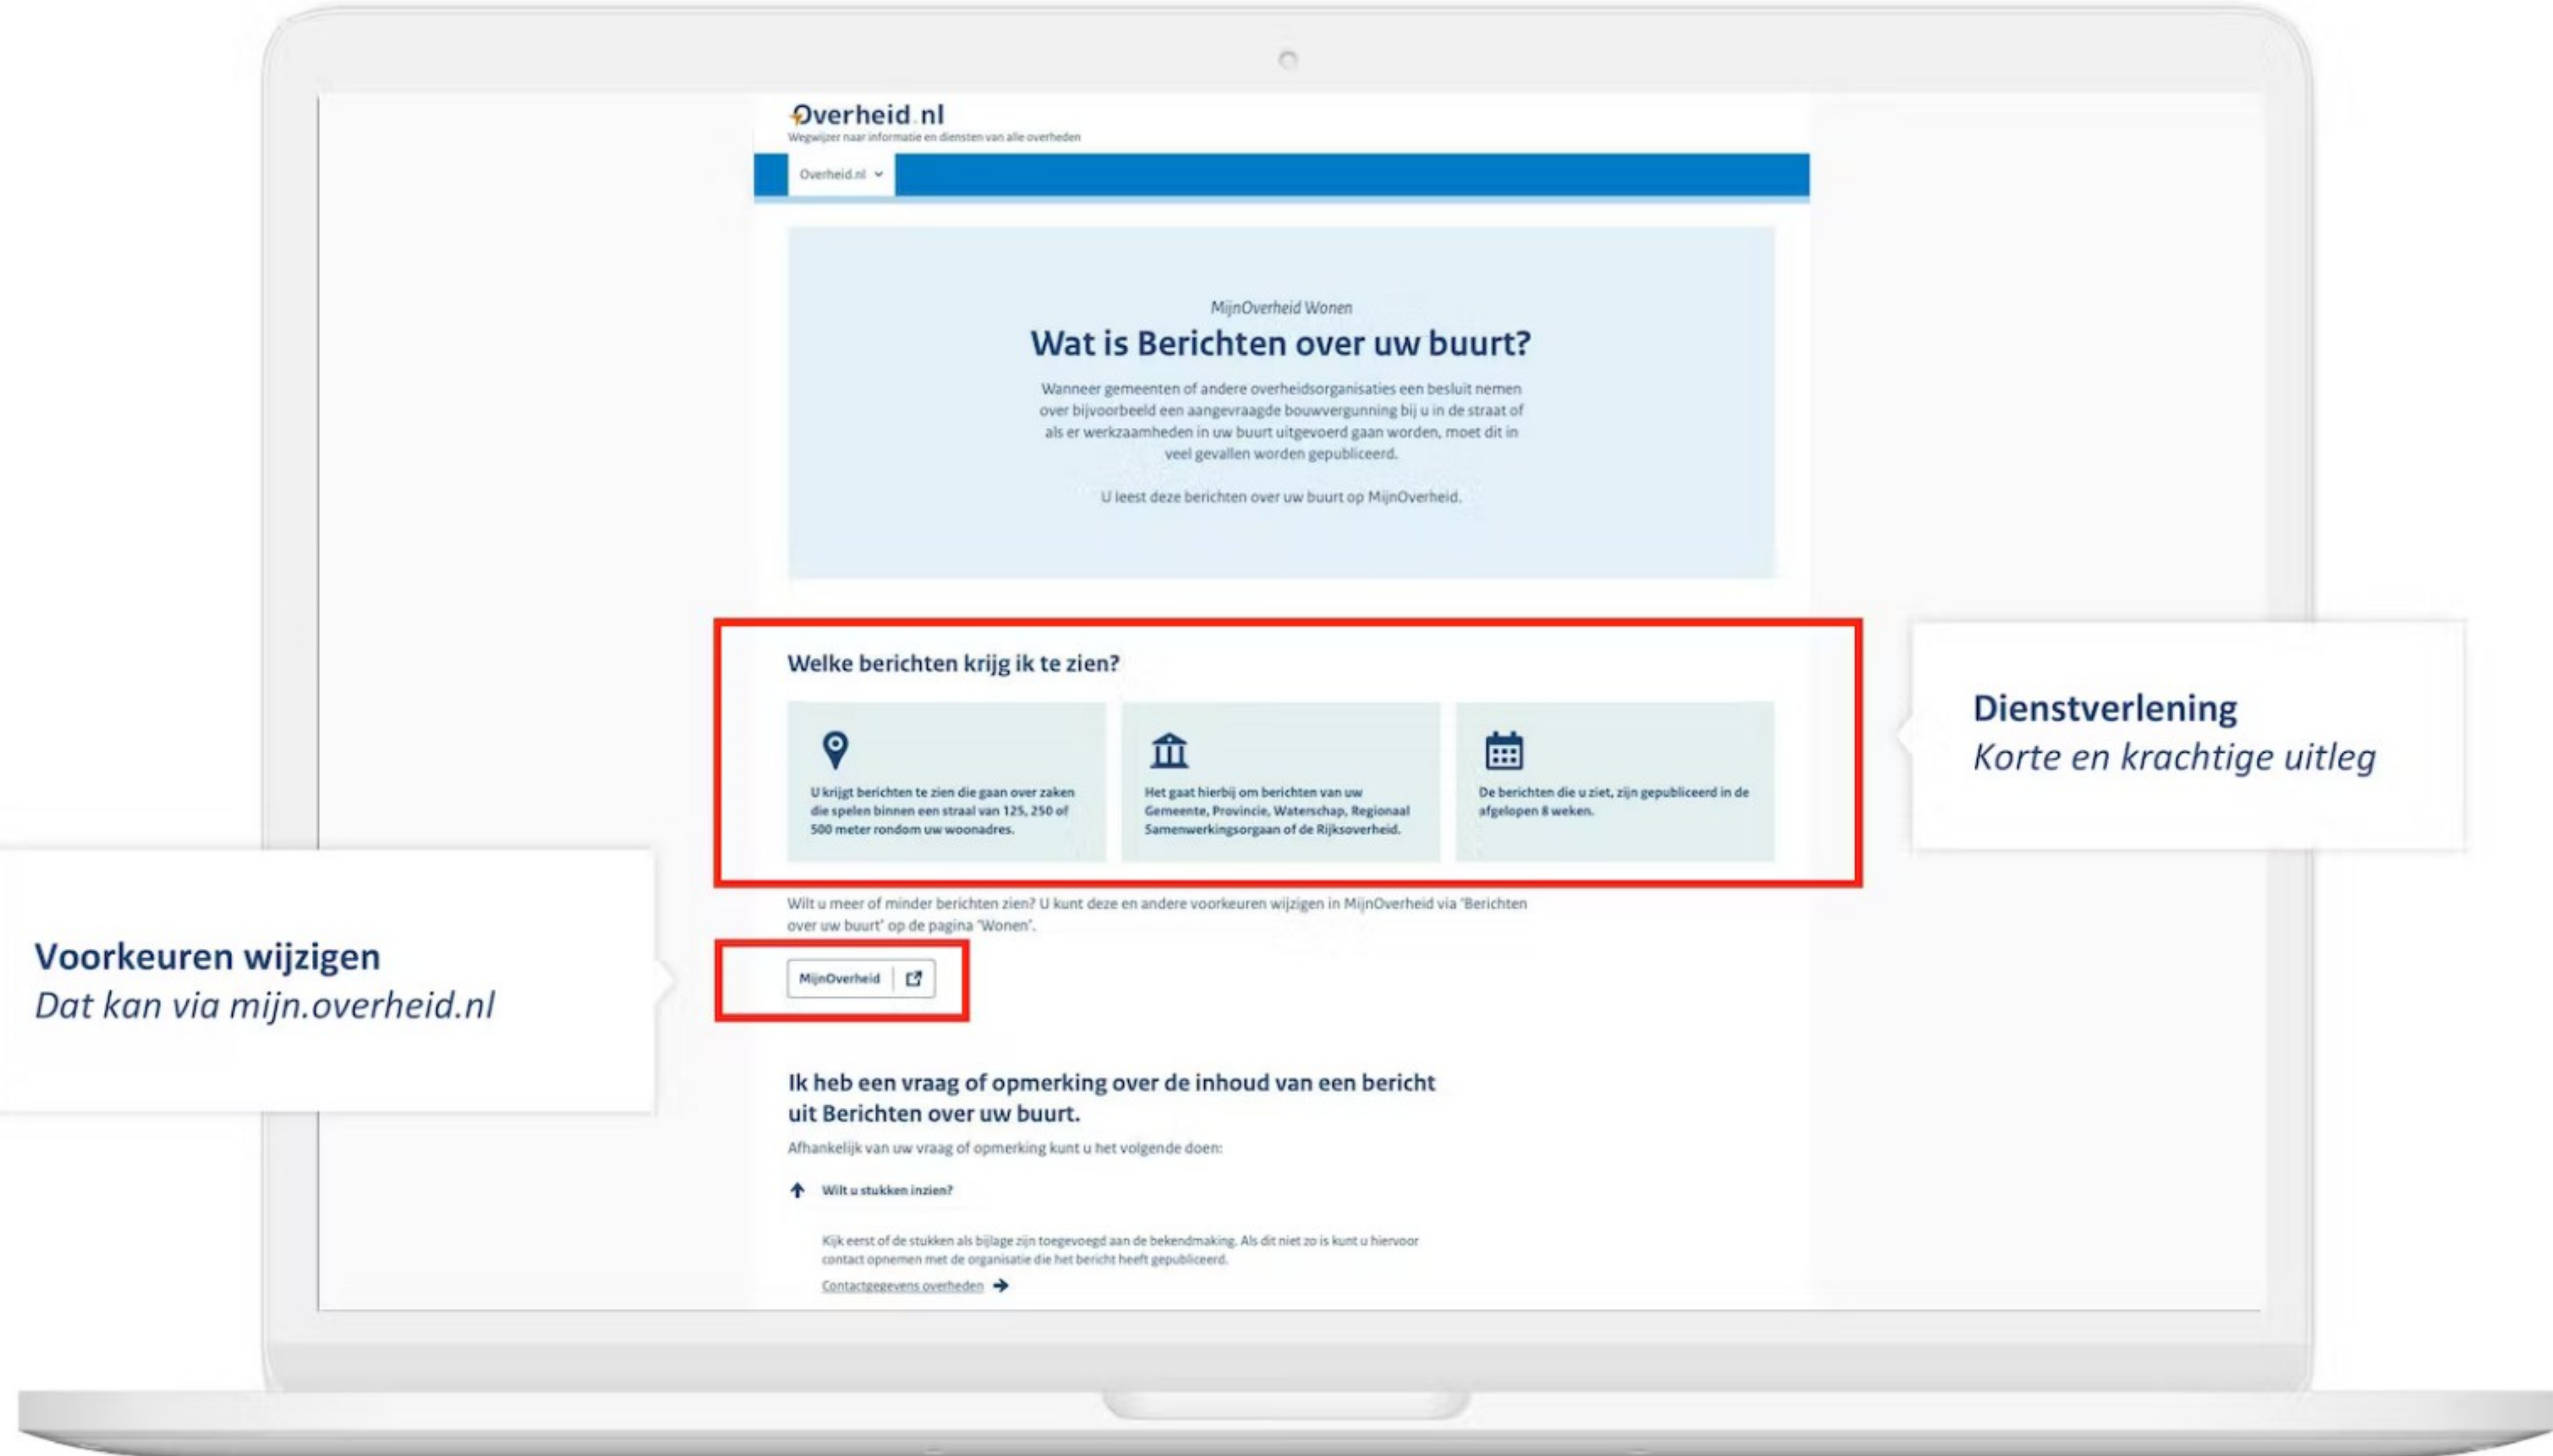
Overheid.nl
Wegwijzer naar informatie en diensten van alle overheden

Overheid.nl

MijnOverheid Wonen

Wat is Berichten over uw buurt?

Wanneer gemeenten of andere overheidsorganisaties een besluit nemen over bijvoorbeeld een aangevraagde bouwvergunning bij u in de straat of als er werkzaamheden in uw buurt uitgevoerd gaan worden, moet dit in veel gevallen worden gepubliceerd.

U leest deze berichten over uw buurt op MijnOverheid.

Welke berichten krijg ik te zien?

U krijgt berichten te zien die gaan over zaken die spelen binnen een straal van 125, 250 of 500 meter rondom uw woonadres.

Het gaat hierbij om berichten van uw Gemeente, Provincie, Waterschap, Regionaal Samenwerkingsorgaan of de Rijksoverheid.

De berichten die u ziet, zijn gepubliceerd in de afgelopen 8 weken.

Dienstverlening
Korte en krachtige uitleg

Wilt u meer of minder berichten zien? U kunt deze en andere voorkeuren wijzigen in MijnOverheid via "Berichten over uw buurt" op de pagina "Wonen".

MijnOverheid

Voorkeuren wijzigen
Dat kan via mijn.overheid.nl

Ik heb een vraag of opmerking over de inhoud van een bericht uit Berichten over uw buurt.

Afhankelijk van uw vraag of opmerking kunt u het volgende doen:

Wilt u stukken inzien?

Kijk eerst of de stukken als bijlage zijn toegevoegd aan de bekendmaking. Als dit niet zo is kunt u hiervoor contact opnemen met de organisatie die het bericht heeft gepubliceerd.

Contactgegevens overheden